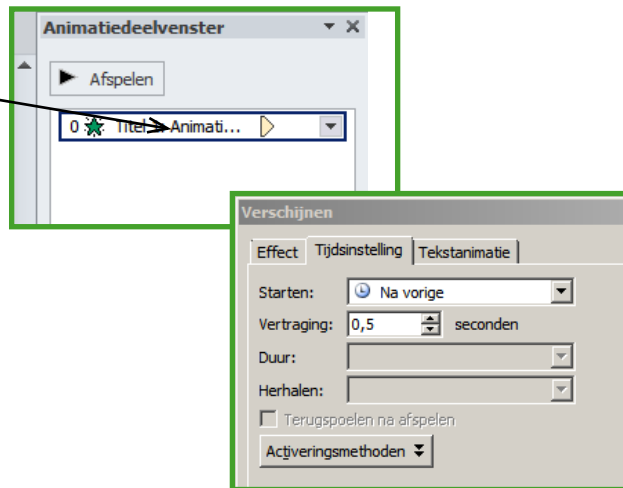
Animatiedeelvenster

Afspelen

0 Titel: Animati...

Verschijnen

Effect | Tijdsinstelling | Tekstanimatie

Starten: Na vorige

Vertraging: 0,5 seconden

Duur:

Herhalen:

Terugspoelen na afspelen

Activeringsmethoden